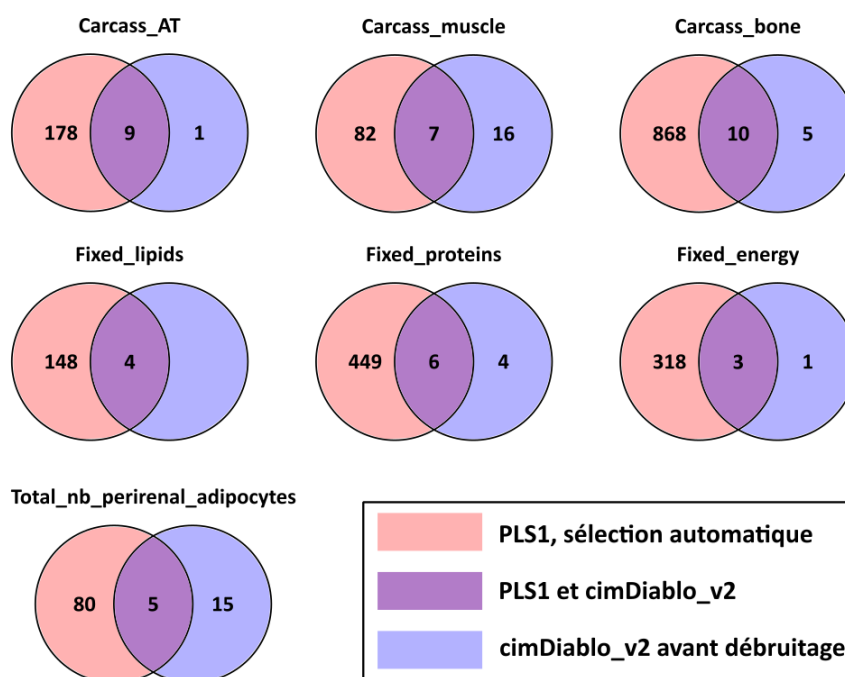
Carcass_AT

178 9 1

Carcass_muscle

82 7 16

Carcass_bone

868 10 5

Fixed_lipids

148 4

Fixed_proteins

449 6 4

Fixed_energy

318 3 1

Total_nb_perirenal_adipocytes

80 5 15

PLS1, sélection automatique

PLS1 et cimDiablo_v2

cimDiablo_v2 avant débruitage